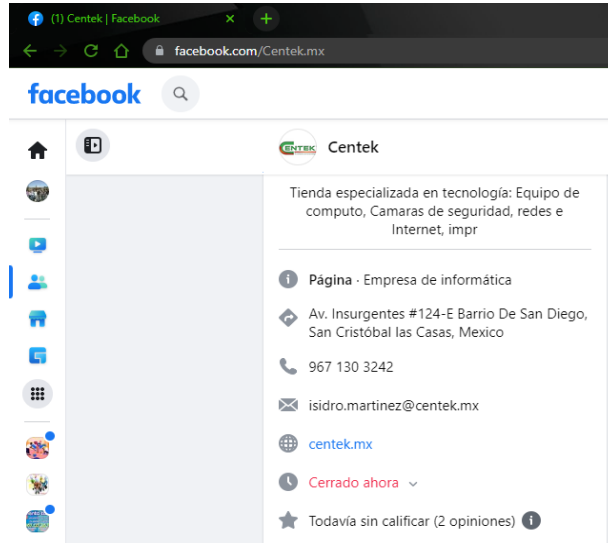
(1) Centek | Facebook ×

facebook.com/Centek.mx

facebook

CENTEK Centek

Tienda especializada en tecnología: Equipo de computo, Camaras de seguridad, redes e Internet, impr

Página · Empresa de informática

Av. Insurgentes #124-E Barrio De San Diego, San Cristóbal las Casas, Mexico

967 130 3242

isidro.martinez@centek.mx

centek.mx

Cerrado ahora

Todavía sin calificar (2 opiniones)